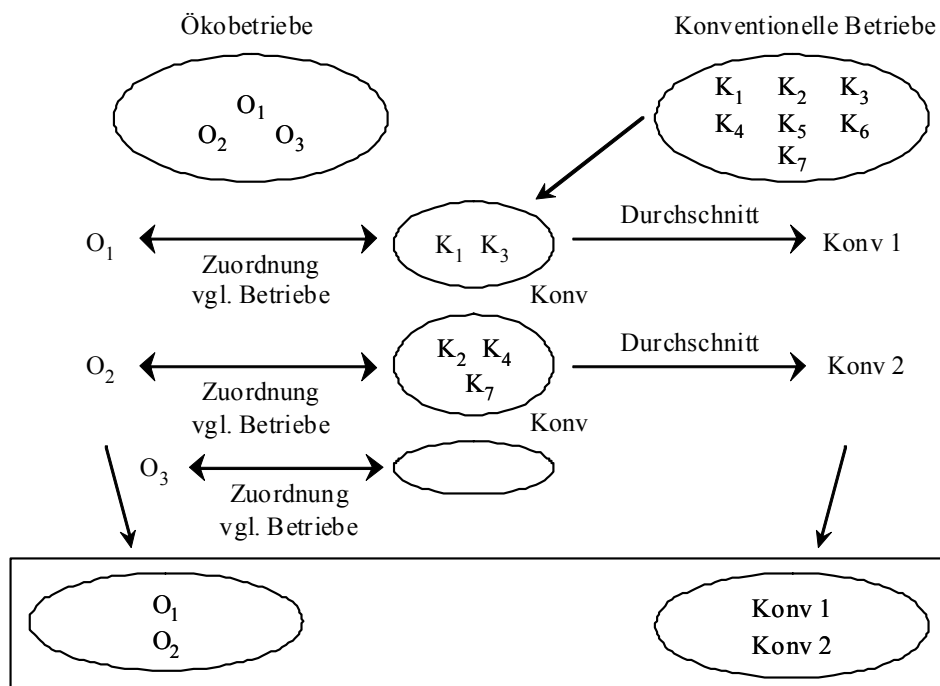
Ökobetriebe

Konventionelle Betriebe

$O_1$
$O_2$ $O_3$

$K_1$ $K_2$ $K_3$
$K_4$ $K_5$ $K_6$
$K_7$

$O_1$

Zuordnung
vgl. Betriebe

$K_1$ $K_3$

Konv

Durchschnitt

Konv 1

$O_2$

Zuordnung
vgl. Betriebe

$K_2$ $K_4$
$K_7$

Konv

Durchschnitt

Konv 2

$O_3$

Zuordnung
vgl. Betriebe

$O_1$
$O_2$

Konv 1
Konv 2